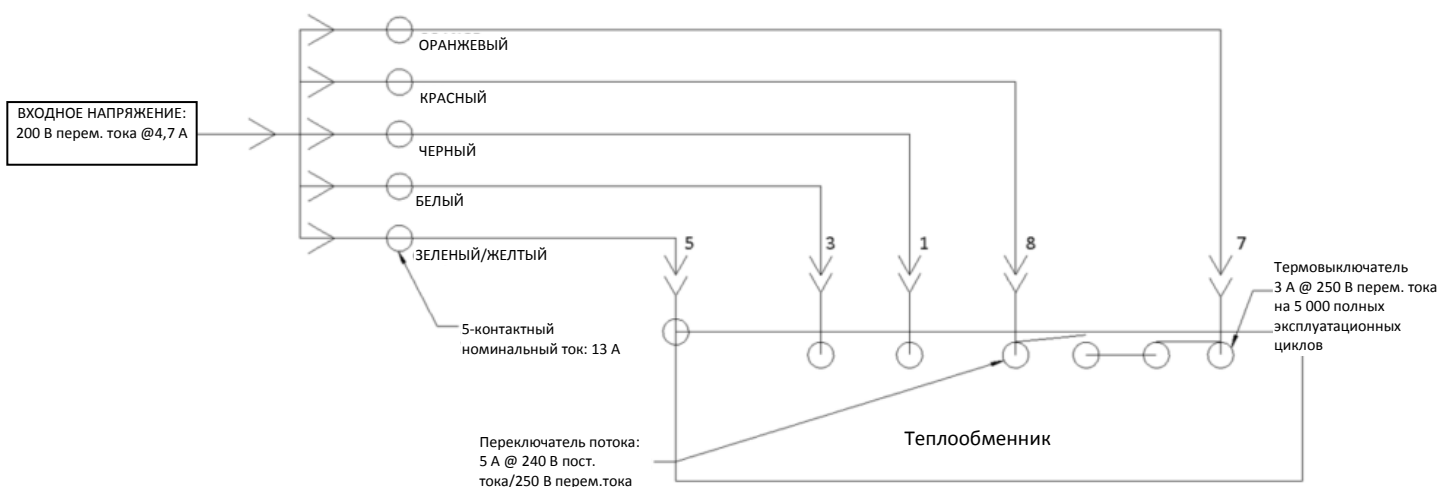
ВХОДНОЕ НАПРЯЖЕНИЕ: 200 В перем. тока @4,7 А

ОРАНЖЕВЫЙ

КРАСНЫЙ

ЧЕРНЫЙ

БЕЛЫЙ

ЗЕЛЕНЫЙ/ЖЕЛТЫЙ

5

3

1

8

7

Термовыключатель 3 А @ 250 В перем. тока на 5 000 полных эксплуатационных циклов

5-контактный номинальный ток: 13 А

Переключатель потока: 5 А @ 240 В пост. тока/250 В перем.тока

Теплообменник